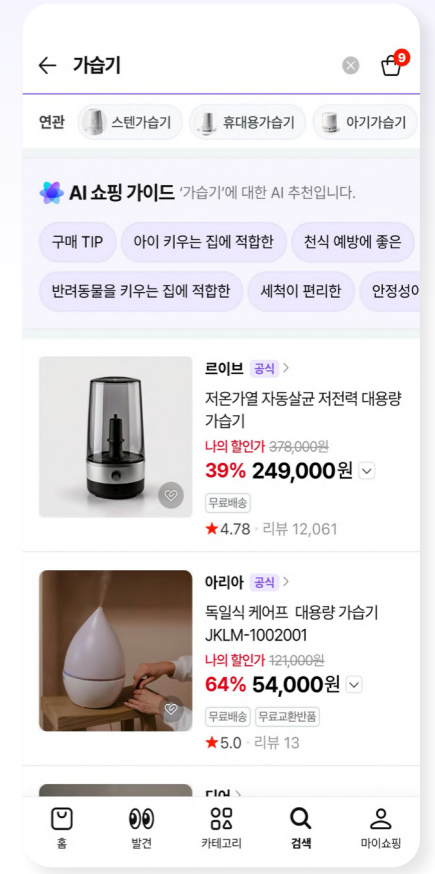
← 가습기

9

연관 스텐가습기 휴대용가습기 아기가습기

AI 쇼핑 가이드 '가습기'에 대한 AI 추천입니다.

구매 TIP 아이 키우는 집에 적합한 천식 예방에 좋은

반려동물을 키우는 집에 적합한 세척이 편리한 안정성이

르이브 공식 >
저온가열 자동살균 저전력 대용량 가습기
나의 할인가 378,000원
39% 249,000원
무료배송
★4.78 · 리뷰 12,061

아리아 공식 >
독일식 케어프 대용량 가습기 JKLM-1002001
나의 할인가 121,000원
64% 54,000원
무료배송 무료교환반품
★5.0 · 리뷰 13

디어 >

홈 발견 카테고리 검색 마이쇼핑